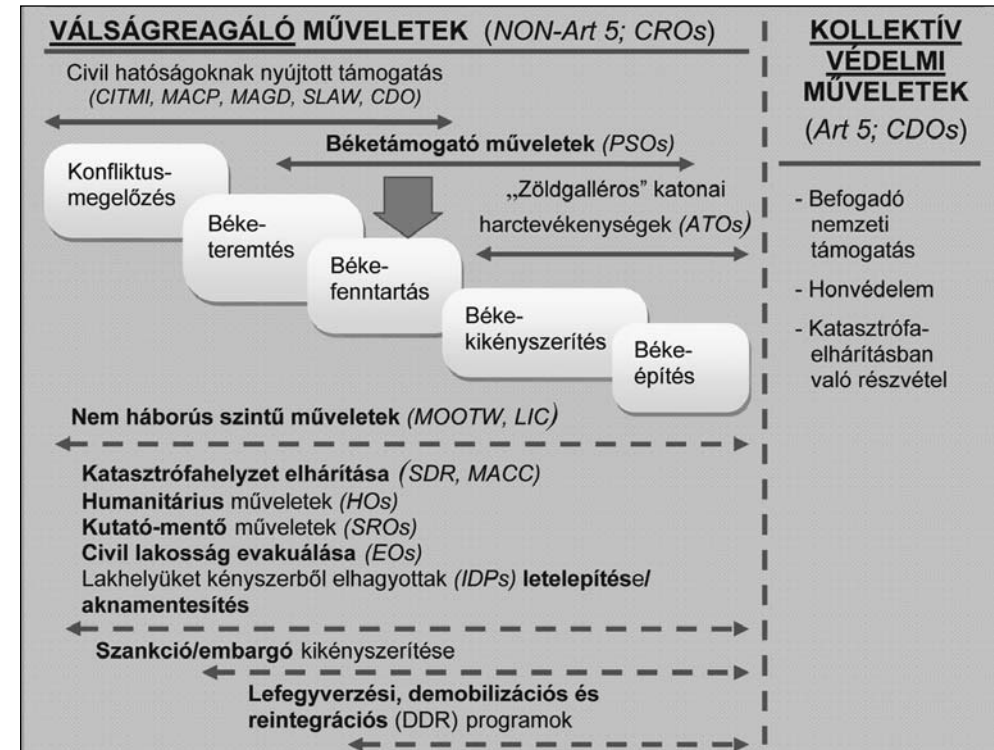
VÁLSÁGREAGÁLÓ MŰVELETEK (NON-Art 5; CROs)

Civil hatóságoknak nyújtott támogatás (CITMI, MACP, MAGD, SLAW, CDO)

Béketámogató műveletek (PSOs)

Konfliktus-megelőzés

Béke-teremtés

Béke-fenntartás

Béke-kikényszerítés

Béke-építés

„Zöldgalléros" katonai harctevékenységek (ATOs)

Nem háborús szintű műveletek (MOOTW, LIC)

Katasztrófahelyzet elhárítása (SDR, MACC)
Humanitárius műveletek (HOs)
Kutató-mentő műveletek (SROs)
Civil lakosság evakuálása (EOs)
Lakhelyüket kényszerből elhagyottak (IDPs) letelepítése/ aknamentesítés

Szankció/embargó kikényszerítése

Lefegyverzési, demobilizációs és reintegrációs (DDR) programok

KOLLEKTÍV VÉDELMI MŰVELETEK

(Art 5; CDOs)

- Befogadó nemzeti támogatás

- Honvédelem

- Katasztrófa-elhárításban való részvétel